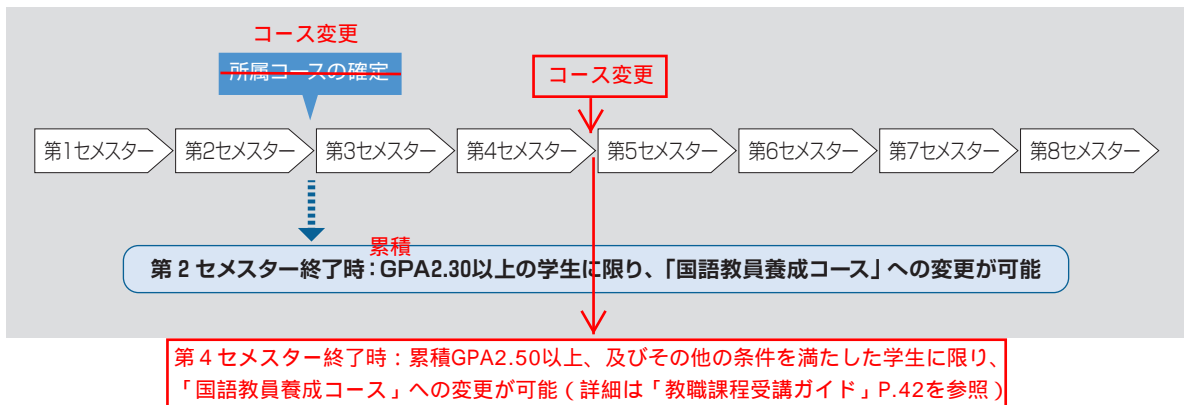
コース変更

所属コースの確定

コース変更

第1セメスター 第2セメスター 第3セメスター 第4セメスター 第5セメスター 第6セメスター 第7セメスター 第8セメスター

累積

第 2 セメスター終了時：GPA2.30以上の学生に限り、「国語教員養成コース」への変更が可能

第４セメスター終了時：累積GPA2.50以上、及びその他の条件を満たした学生に限り、「国語教員養成コース」への変更が可能（詳細は「教職課程受講ガイド」P.42を参照）